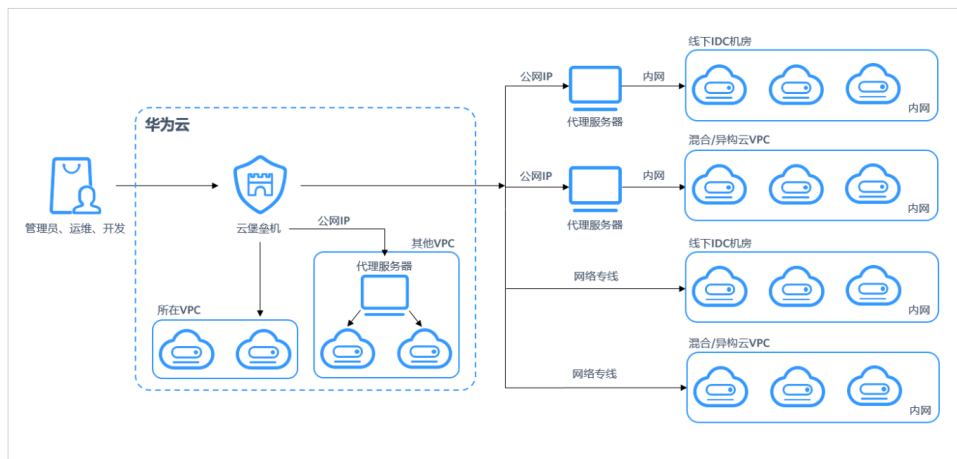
华为云

管理员、运维、开发

云堡垒机

公网IP

其他VPC

代理服务器

所在VPC

公网IP

代理服务器

内网

线下IDC机房

内网

公网IP

代理服务器

内网

混合/异构云VPC

内网

网络专线

线下IDC机房

内网

网络专线

混合/异构云VPC

内网